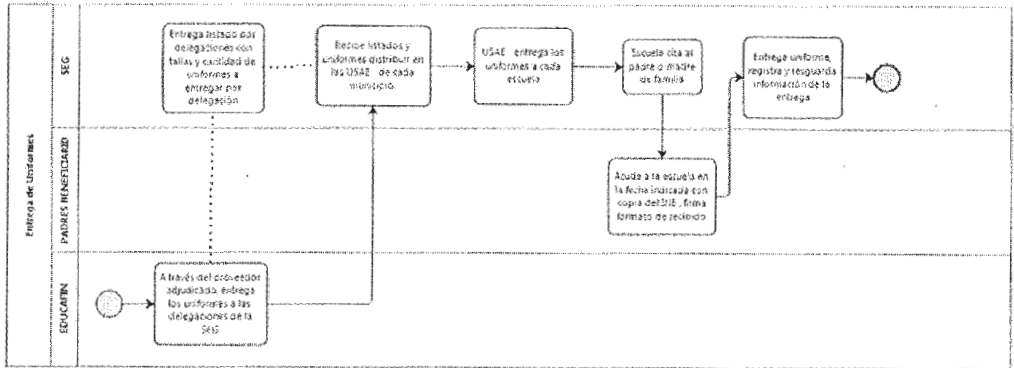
Entrega de Uniformes

SEG

Entrega listado por delegaciones con tallas y cantidad de uniformes a entregar por delegación

Recibe listados y uniformes distribuir en las USAE de cada municipio.

USAE entrega los uniformes a cada escuela

Escuela cita al padre o madre de familia

Entrega uniforme, registra y resguarda información de la entrega

PADRES BENEFICIARIO

Acude a la escuela en la fecha indicada con copia del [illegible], firma formato de recibido

EDUCAFIN

A través del proveedor adjudicado, entrega los uniformes a las delegaciones de la SEG